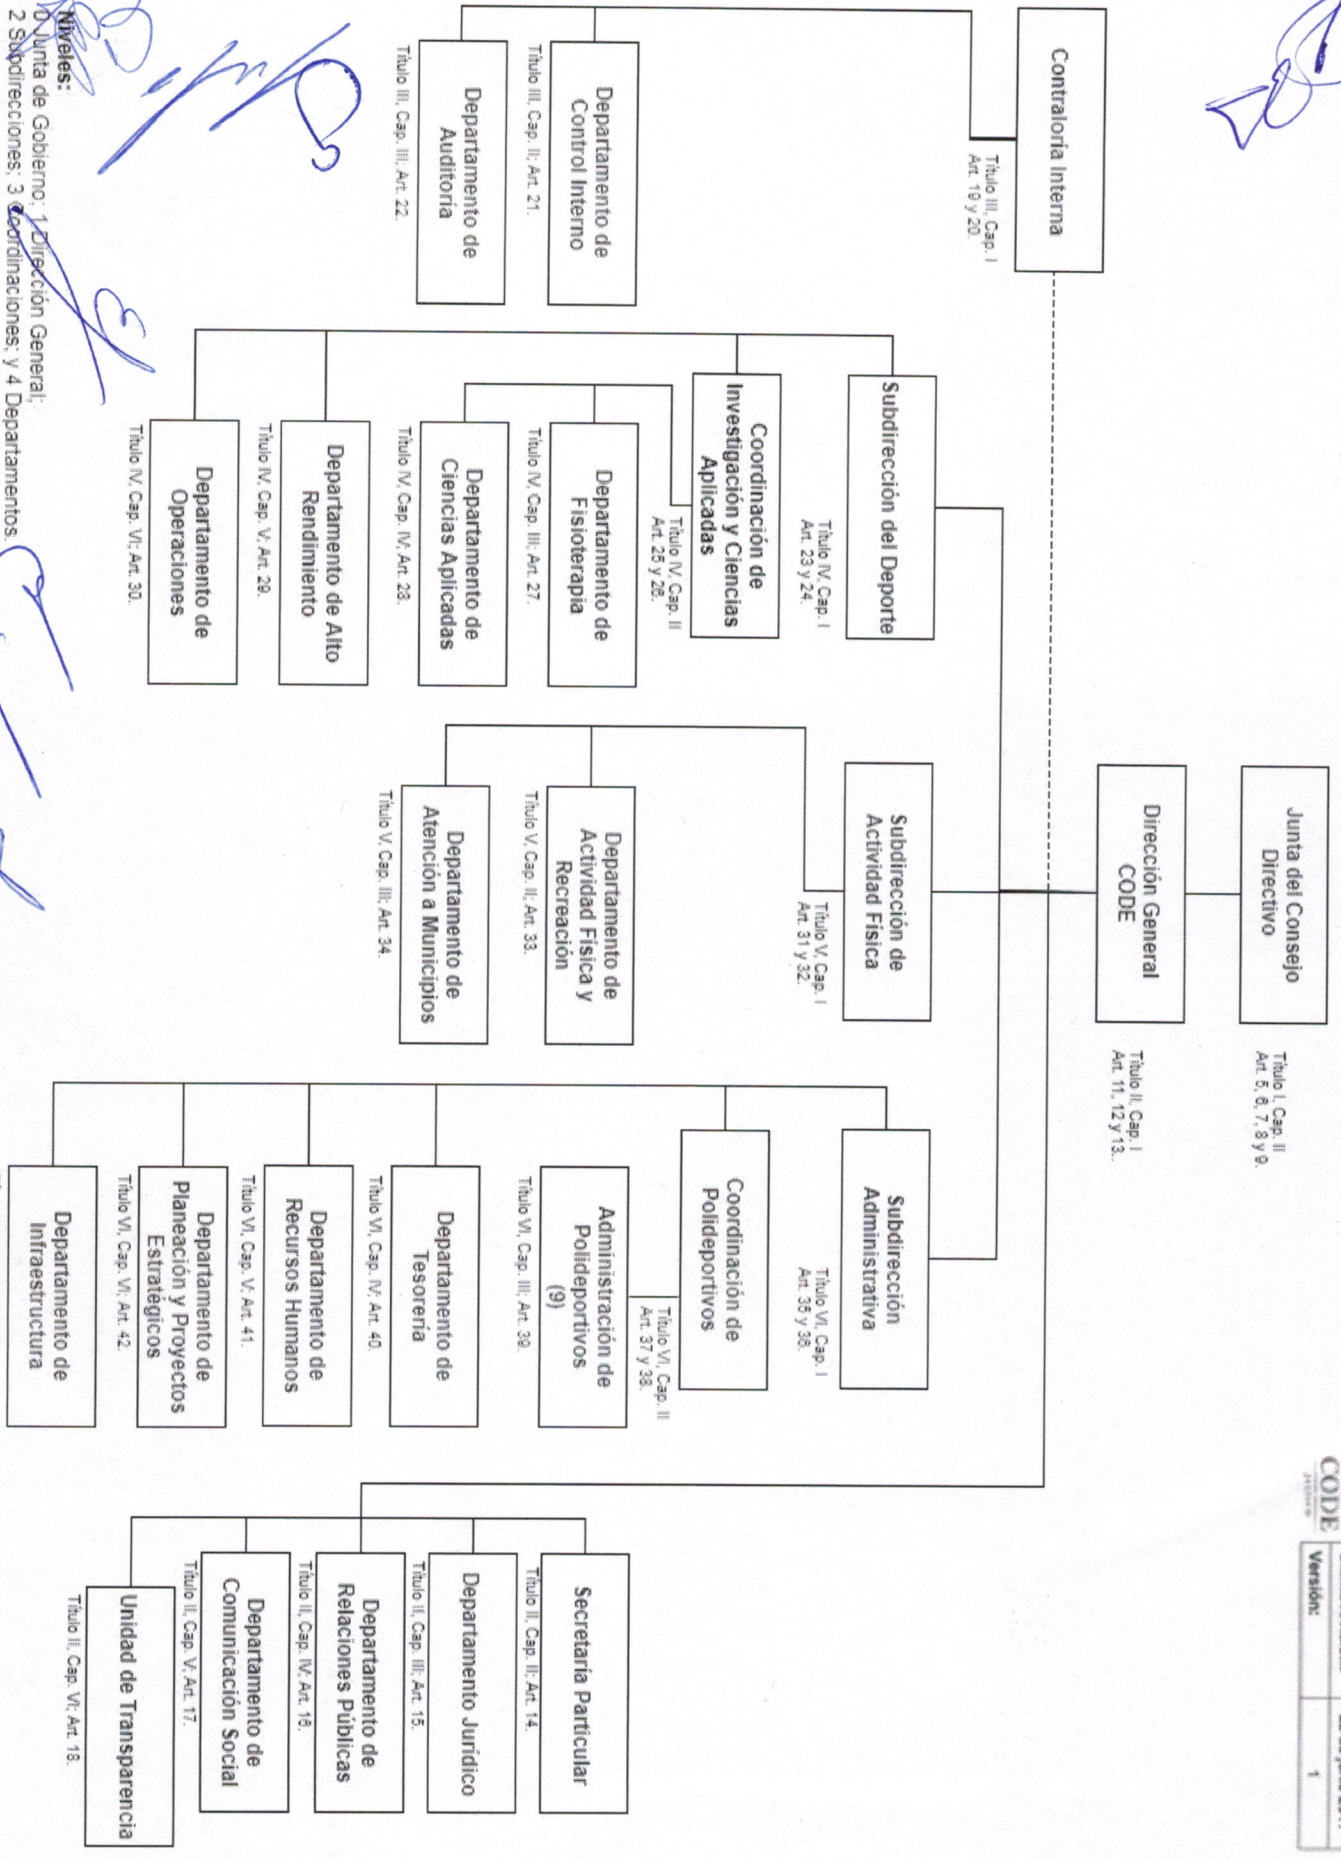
CODE

Versión: 1

Junta del Consejo Directivo
Título I, Cap. II Art. 5, 6, 7, 8 y 9.

Dirección General CODE
Título II, Cap. I Art. 11, 12 y 13.

Contraloría Interna
Título III, Cap. I Art. 19 y 20.

Departamento de Control Interno
Título III, Cap. II, Art. 21.

Departamento de Auditoría
Título III, Cap. III, Art. 22.

Subdirección del Deporte
Título IV, Cap. I Art. 23 y 24.

Coordinación de Investigación y Ciencias Aplicadas
Título IV, Cap. II Art. 25 y 26.

Departamento de Fisioterapia
Título IV, Cap. III, Art. 27.

Departamento de Ciencias Aplicadas
Título IV, Cap. IV, Art. 28.

Departamento de Alto Rendimiento
Título IV, Cap. V, Art. 29.

Departamento de Operaciones
Título IV, Cap. VI, Art. 30.

Subdirección de Actividad Física
Título V, Cap. I Art. 31 y 32.

Departamento de Actividad Física y Recreación
Título V, Cap. II, Art. 33.

Departamento de Atención a Municipios
Título V, Cap. III, Art. 34.

Subdirección Administrativa
Título VI, Cap. I Art. 35 y 36.

Coordinación de Polideportivos
Título VI, Cap. II Art. 37 y 38.

Administración de Polideportivos (9)
Título VI, Cap. III, Art. 39.

Departamento de Tesorería
Título VI, Cap. IV, Art. 40.

Departamento de Recursos Humanos
Título VI, Cap. V, Art. 41.

Departamento de Planeación y Proyectos Estratégicos
Título VI, Cap. VI, Art. 42.

Departamento de Infraestructura

Secretaría Particular
Título II, Cap. II, Art. 14.

Departamento Jurídico
Título II, Cap. III, Art. 15.

Departamento de Relaciones Públicas
Título II, Cap. IV, Art. 16.

Departamento de Comunicación Social
Título II, Cap. V, Art. 17.

Unidad de Transparencia
Título II, Cap. VI, Art. 18.

Niveles:
0 Junta de Gobierno; 1 Dirección General;
2 Subdirecciones; 3 Coordinaciones; y 4 Departamentos.